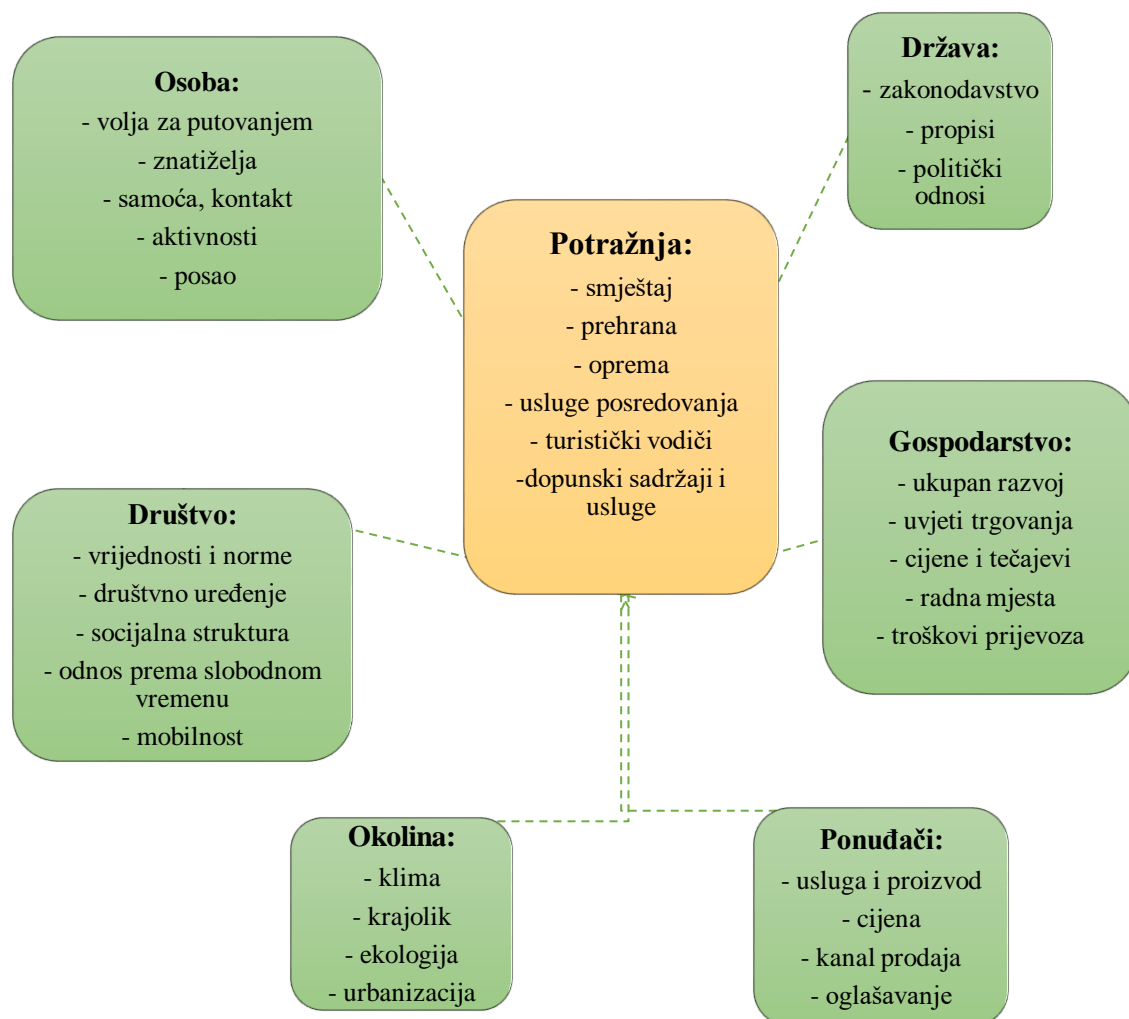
Osoba:
- volja za putovanjem
- znatiželja
- samoća, kontakt
- aktivnosti
- posao

Država:
- zakonodavstvo
- propisi
- politički odnosi

Potražnja:
- smještaj
- prehrana
- oprema
- usluge posredovanja
- turistički vodiči
-dopunski sadržaji i usluge

Gospodarstvo:
- ukupan razvoj
- uvjeti trgovanja
- cijene i tečajevi
- radna mjesta
- troškovi prijevoza

Društvo:
- vrijednosti i norme
- društvno uređenje
- socijalna struktura
- odnos prema slobodnom vremenu
- mobilnost

Okolina:
- klima
- krajolik
- ekologija
- urbanizacija

Ponuđači:
- usluga i proizvod
- cijena
- kanal prodaja
- oglašavanje